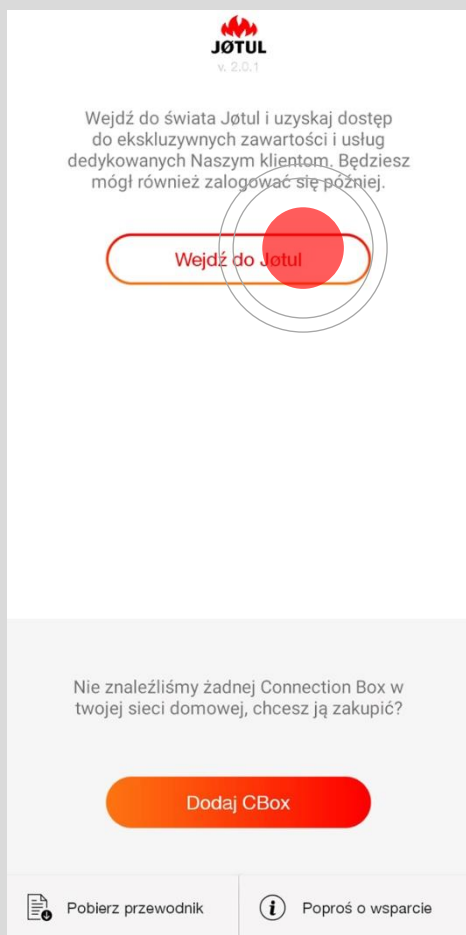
JØTUL
v. 2.0.1

Wejdź do świata Jøtul i uzyskaj dostęp do ekskluzywnych zawartości i usług dedykowanych Naszym klientom. Będziesz mógł również zalogować się później.

Wejdź do Jøtul

Nie znaleźliśmy żadnej Connection Box w twojej sieci domowej, chcesz ją zakupić?

Dodaj CBox

Pobierz przewodnik

Poproś o wsparcie